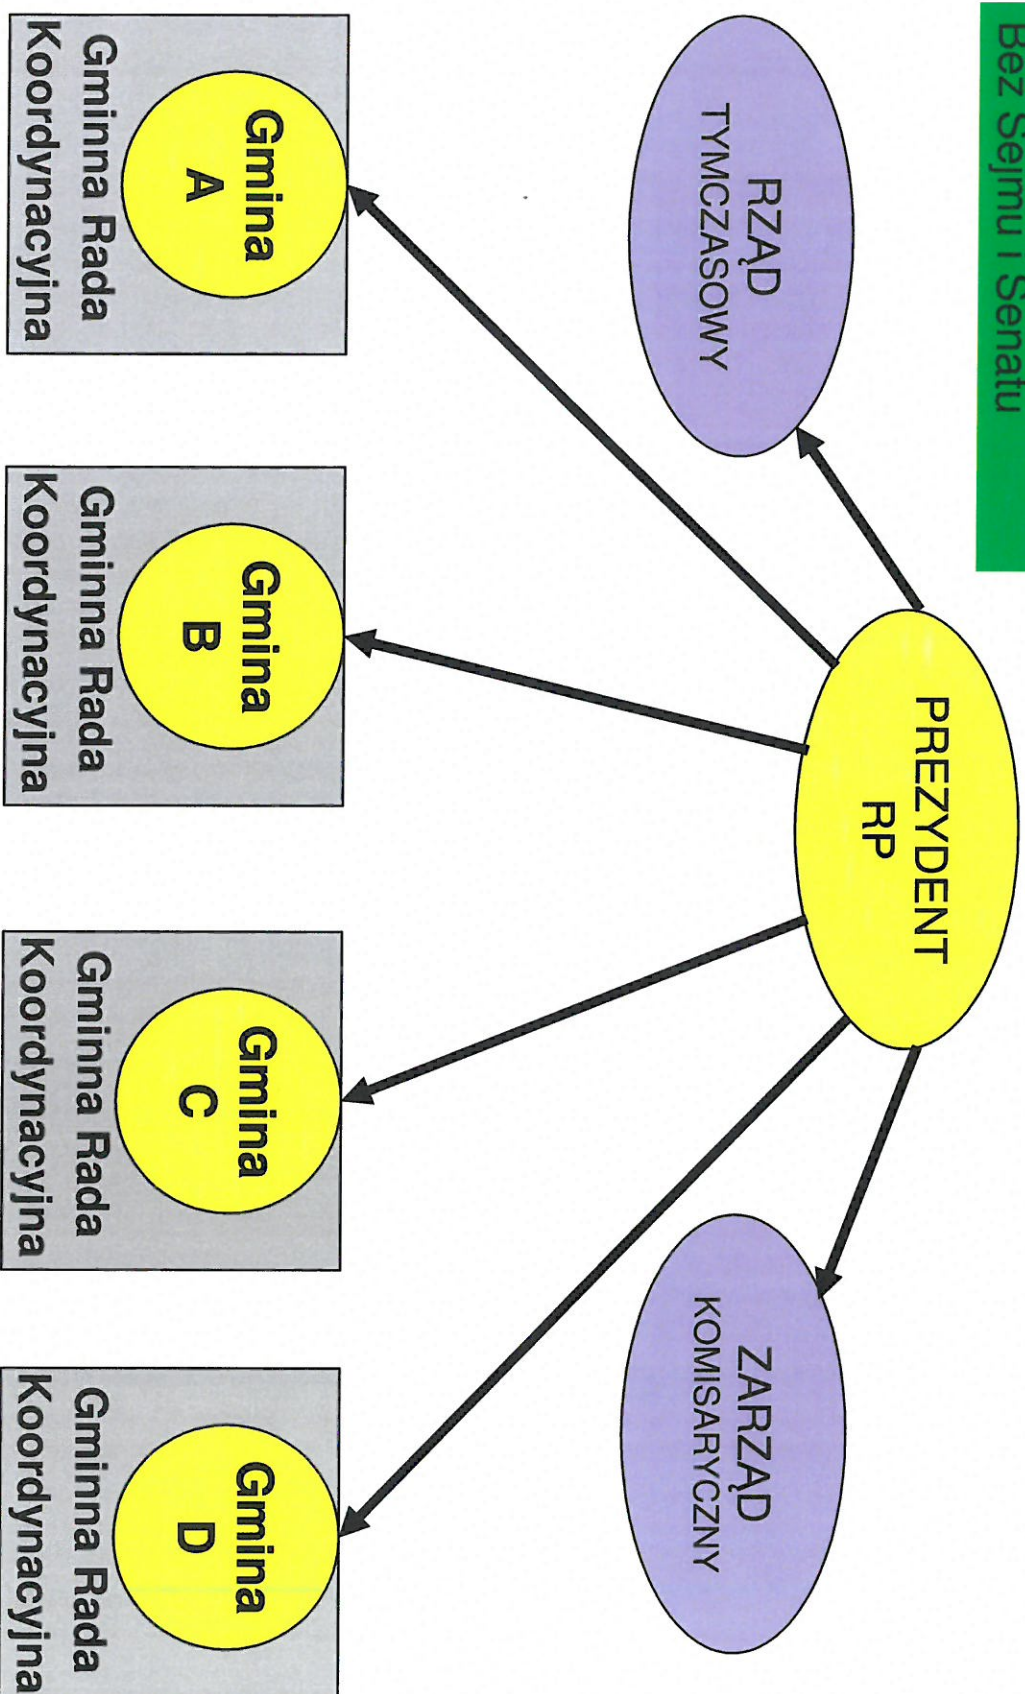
Bez Sejmu i Senatu

RZĄD TYMCZASOWY

PREZYDENT RP

ZARZĄD KOMISARYCZNY

Gmina A
Gminna Rada Koordynacyjna

Gmina B
Gminna Rada Koordynacyjna

Gmina C
Gminna Rada Koordynacyjna

Gmina D
Gminna Rada Koordynacyjna